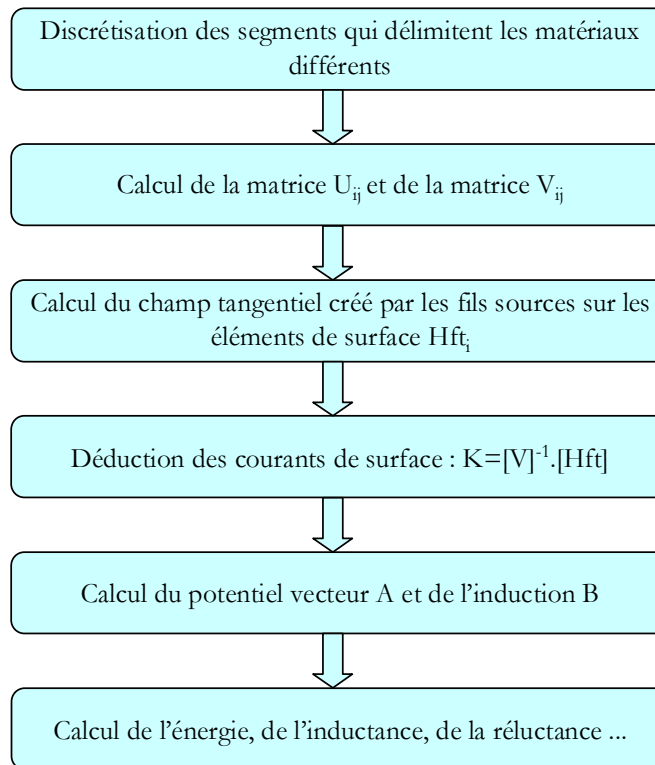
Discrétisation des segments qui délimitent les matériaux différents

Calcul de la matrice $U_{ij}$ et de la matrice $V_{ij}$

Calcul du champ tangentiel créé par les fils sources sur les éléments de surface $Hft_i$

Déduction des courants de surface : $K=[V]^{-1}.[Hft]$

Calcul du potentiel vecteur A et de l'induction B

Calcul de l'énergie, de l'inductance, de la réluctance ...